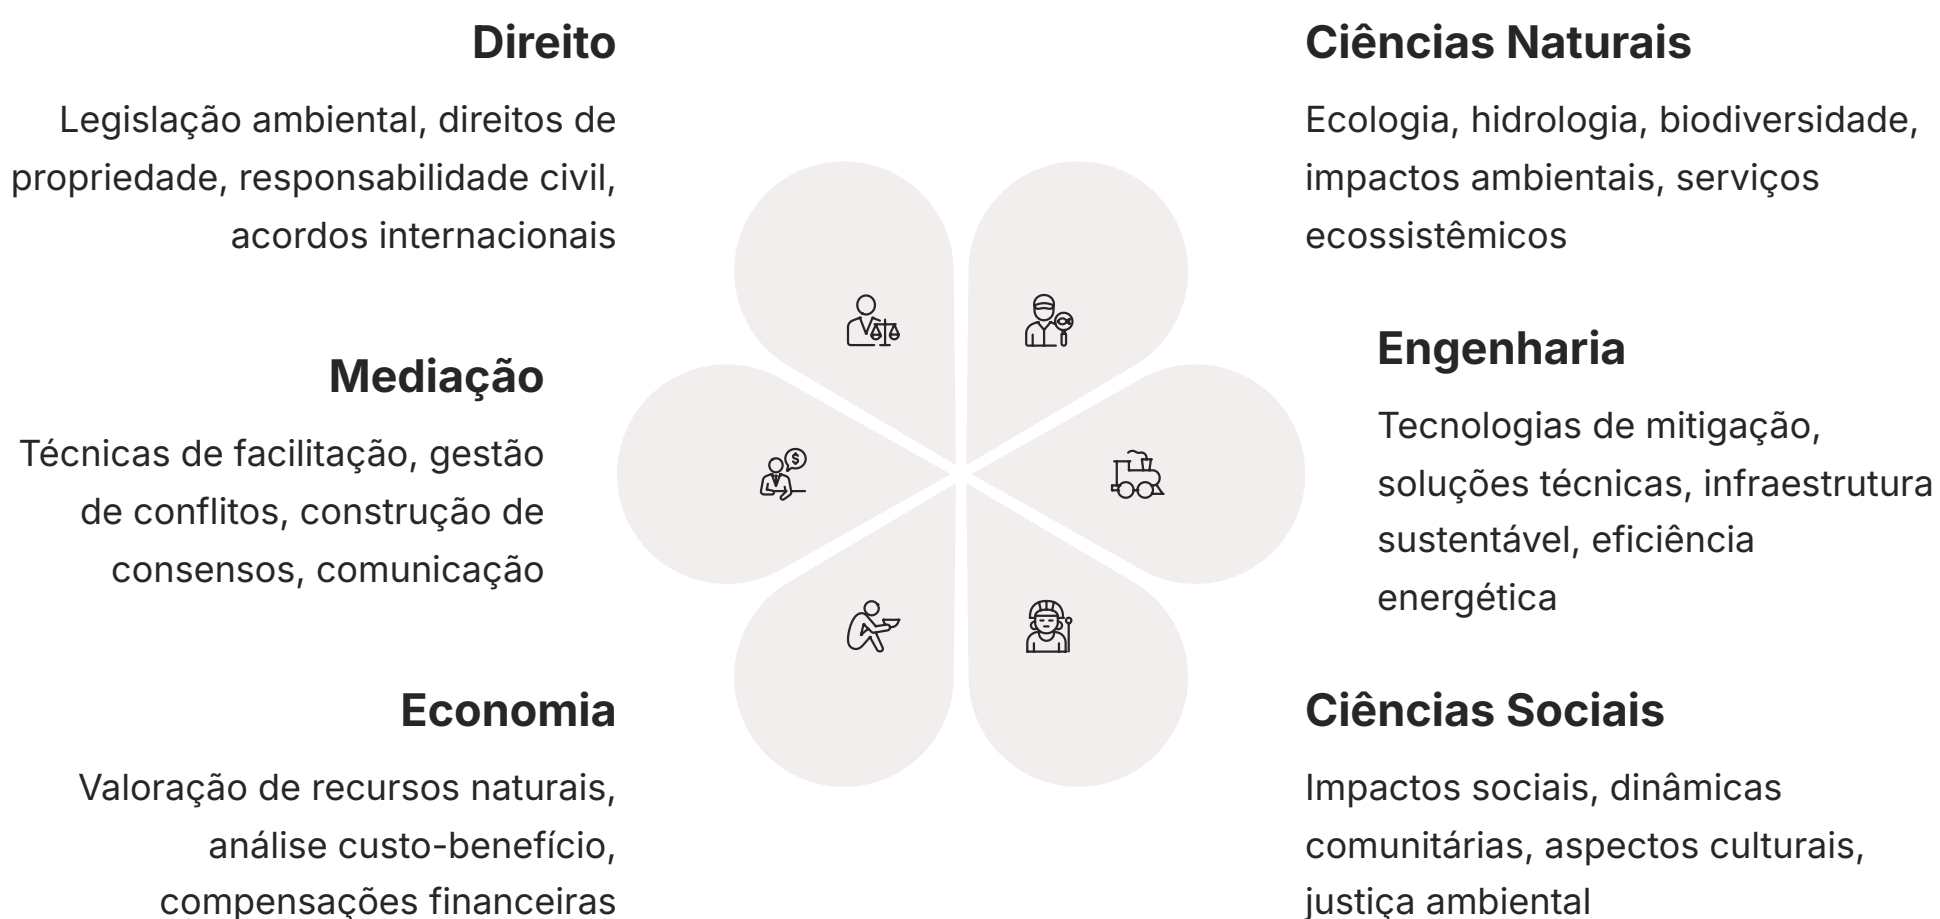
Direito

Legislação ambiental, direitos de propriedade, responsabilidade civil, acordos internacionais

Mediação

Técnicas de facilitação, gestão de conflitos, construção de consensos, comunicação

Economia

Valoração de recursos naturais, análise custo-benefício, compensações financeiras

Ciências Naturais

Ecologia, hidrologia, biodiversidade, impactos ambientais, serviços ecossistêmicos

Engenharia

Tecnologias de mitigação, soluções técnicas, infraestrutura sustentável, eficiência energética

Ciências Sociais

Impactos sociais, dinâmicas comunitárias, aspectos culturais, justiça ambiental